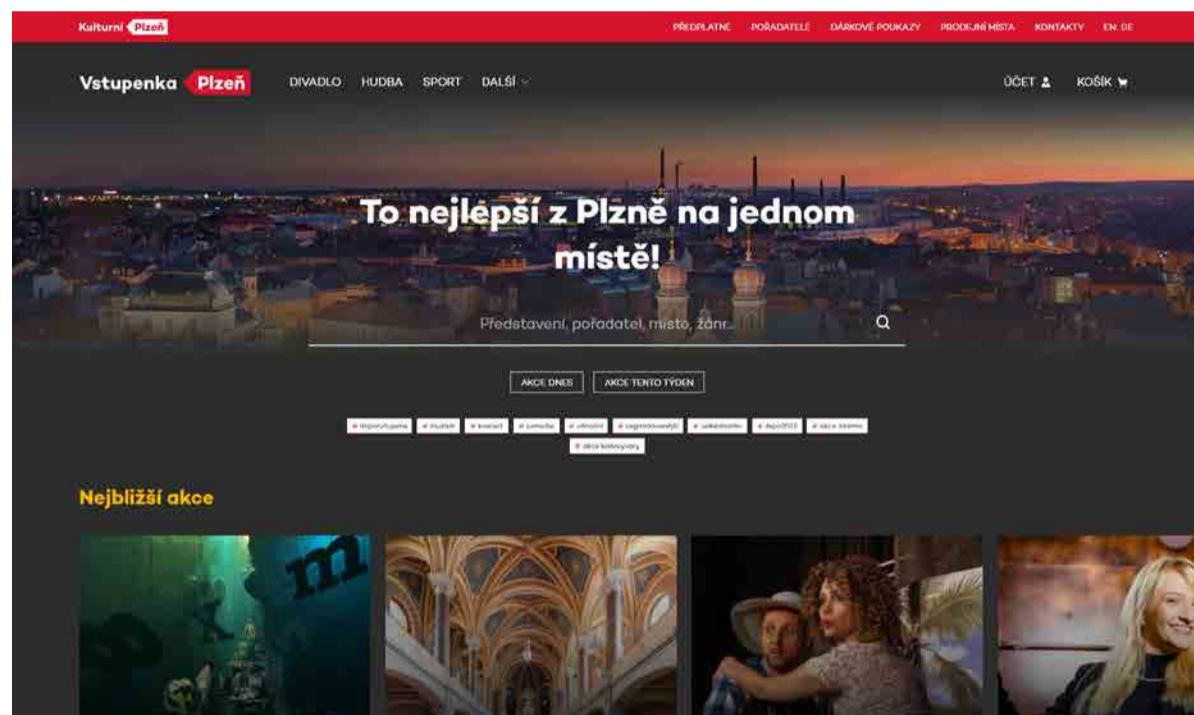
Kulturní Plzeň

PŘEDPLATNÉ POŘADATELÉ DÁRKOVÉ POUKAZY PRODEJNÍ MÍSTA KONTAKTY EN DE

Vstupenka Plzeň DIVADLO HUDBA SPORT DALŠÍ

ÚČET KOŠÍK

To nejlepší z Plzně na jednom místě!

Představení, pořadatel, místo, žánr...

AKCE DNES AKCE TENTO TÝDEN

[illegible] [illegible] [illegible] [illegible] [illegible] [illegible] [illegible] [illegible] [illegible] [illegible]

Nejbližší akce